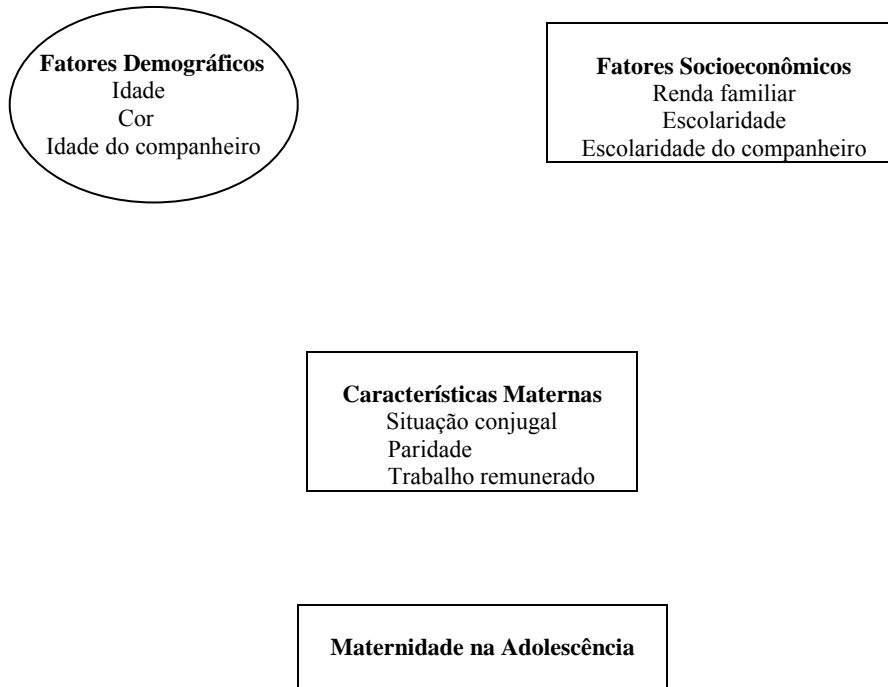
**Fatores Demográficos**
Idade
Cor
Idade do companheiro

**Fatores Socioeconômicos**
Renda familiar
Escolaridade
Escolaridade do companheiro

**Características Maternas**
Situação conjugal
Paridade
Trabalho remunerado

**Maternidade na Adolescência**